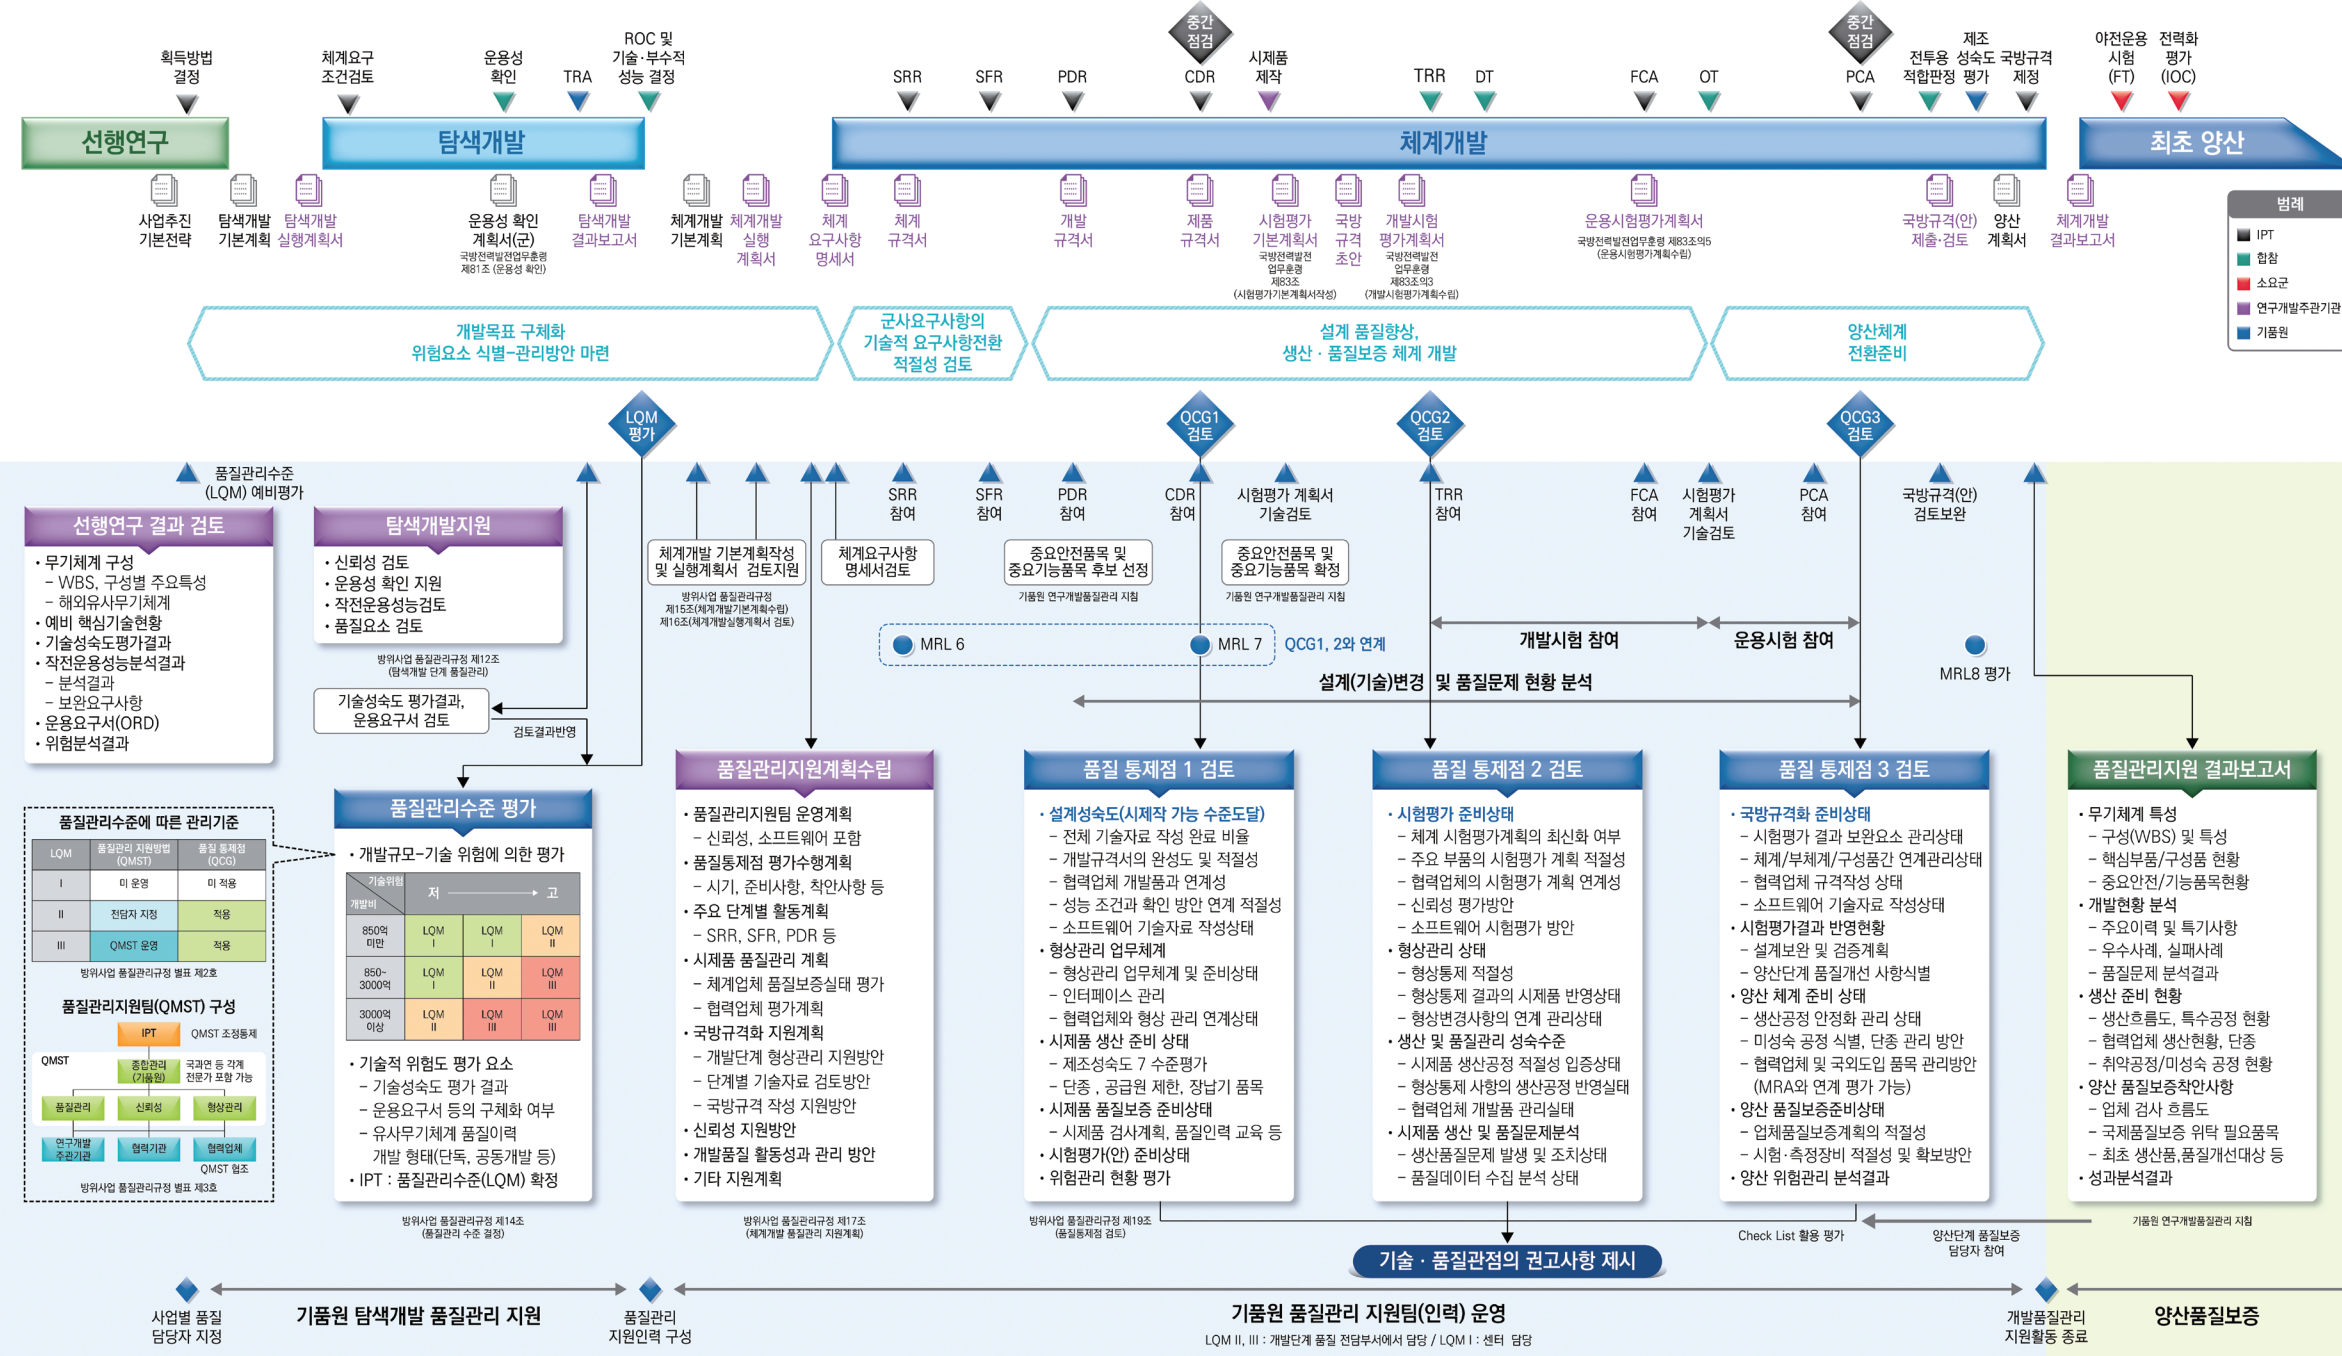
획득방법 결정
체계요구 조건검토
운용성 확인
TRA
ROC 및 기술·부수적 성능 결정
SRR
SFR
PDR
중간 점검
CDR
시제품 제작
TRR
DT
FCA
OT
중간 점검
PCA
전투용 적합판정
제조 성숙도 평가
국방규격 제정
야전운용 시험 (FT)
전력화 평가 (IOC)

선행연구
탐색개발
체계개발
최초 양산

사업추진 기본전략
탐색개발 기본계획
탐색개발 실행계획서
운용성 확인 계획서(군)
국방전력발전업무훈령 제81조 (운용성 확인)
탐색개발 결과보고서
체계개발 기본계획
체계개발 실행 계획서
체계 요구사항 명세서
체계 규격서
개발 규격서
제품 규격서
시험평가 기본계획서
국방전력발전 업무훈령 제83조 (시험평가기본계획서작성)
국방 규격 초안
개발시험 평가계획서
국방전력발전 업무훈령 제83조의3 (개발시험평가계획수립)
운용시험평가계획서
국방전력발전업무훈령 제83조의5 (운용시험평가계획수립)
국방규격(안) 제출·검토
양산 계획서
체계개발 결과보고서

범례
IPT
합참
소요군
연구개발주관기관
기품원

개발목표 구체화
위험요소 식별-관리방안 마련
군사요구사항의 기술적 요구사항전환 적절성 검토
설계 품질향상, 생산 · 품질보증 체계 개발
양산체계 전환준비

LQM 평가
QCG1 검토
QCG2 검토
QCG3 검토

품질관리수준 (LQM) 예비평가
SRR 참여
SFR 참여
PDR 참여
CDR 참여
시험평가 계획서 기술검토
TRR 참여
FCA 참여
시험평가 계획서 기술검토
PCA 참여
국방규격(안) 검토보완

선행연구 결과 검토
• 무기체계 구성
- WBS, 구성별 주요특성
- 해외유사무기체계
• 예비 핵심기술현황
• 기술성숙도평가결과
• 작전운용성능분석결과
- 분석결과
- 보완요구사항
• 운용요구서(ORD)
• 위험분석결과

탐색개발지원
• 신뢰성 검토
• 운용성 확인 지원
• 작전운용성능검토
• 품질요소 검토
방위사업 품질관리규정 제12조 (탐색개발 단계 품질관리)

기술성숙도 평가결과, 운용요구서 검토
검토결과반영

체계개발 기본계획작성 및 실행계획서 검토지원
방위사업 품질관리규정 제15조(체계개발기본계획수립) 제16조(체계개발실행계획서 검토)
체계요구사항 명세서검토
중요안전품목 및 중요기능품목 후보 선정
기품원 연구개발품질관리 지침
중요안전품목 및 중요기능품목 확정
기품원 연구개발품질관리 지침

MRL 6
MRL 7
QCG1, 2와 연계
개발시험 참여
운용시험 참여
MRL8 평가
설계(기술)변경 및 품질문제 현황 분석

품질관리수준에 따른 관리기준
| LQM | 품질관리 지원방법 (QMST) | 품질 통제점 (QCG) |
|---|---|---|
| I | 미 운영 | 미 적용 |
| II | 전담자 지정 | 적용 |
| III | QMST 운영 | 적용 |
방위사업 품질관리규정 별표 제2호

품질관리지원팀(QMST) 구성
IPT
QMST 조정통제
QMST
종합관리 (기품원)
국과연 등 각계 전문가 포함 가능
품질관리
신뢰성
형상관리
연구개발 주관기관
협력기관
협력업체
QMST 협조
방위사업 품질관리규정 별표 제3호

품질관리수준 평가
• 개발규모-기술 위험에 의한 평가
| 개발비 \ 기술위험 | 저 → 고 | | |
|---|---|---|---|
| 850억 미만 | LQM I | LQM I | LQM II |
| 850~3000억 | LQM I | LQM II | LQM III |
| 3000억 이상 | LQM II | LQM III | LQM III |
• 기술적 위험도 평가 요소
- 기술성숙도 평가 결과
- 운용요구서 등의 구체화 여부
- 유사무기체계 품질이력
개발 형태(단독, 공동개발 등)
• IPT : 품질관리수준(LQM) 확정
방위사업 품질관리규정 제14조 (품질관리 수준 결정)

품질관리지원계획수립
• 품질관리지원팀 운영계획
- 신뢰성, 소프트웨어 포함
• 품질통제점 평가수행계획
- 시기, 준비사항, 착안사항 등
• 주요 단계별 활동계획
- SRR, SFR, PDR 등
• 시제품 품질관리 계획
- 체계업체 품질보증실태 평가
- 협력업체 평가계획
• 국방규격 지원계획
- 개발단계 형상관리 지원방안
- 단계별 기술자료 검토방안
- 국방규격 작성 지원방안
• 신뢰성 지원방안
• 개발품질 활동성과 관리 방안
• 기타 지원계획
방위사업 품질관리규정 제17조 (체계개발 품질관리 지원계획)

품질 통제점 1 검토
• 설계숙도(시제작 가능 수준도달)
- 전체 기술자료 작성 완료 비율
- 개발규격서의 완성도 및 적절성
- 협력업체 개발품과 연계성
- 성능 조건과 확인 방안 연계 적절성
- 소프트웨어 기술자료 작성상태
• 형상관리 업무체계
- 형상관리 업무체계 및 준비상태
- 인터페이스 관리
- 협력업체와 형상 관리 연계상태
• 시제품 생산 준비 상태
- 제조성숙도 7 수준평가
- 단종 , 공급원 제한, 장납기 품목
• 시제품 품질보증 준비상태
- 시제품 검사계획, 품질인력 교육 등
• 시험평가(안) 준비상태
• 위험관리 현황 평가
방위사업 품질관리규정 제19조 (품질통제점 검토)

품질 통제점 2 검토
• 시험평가 준비상태
- 체계 시험평가계획의 최신화 여부
- 주요 부품의 시험평가 계획 적절성
- 협력업체의 시험평가 계획 연계성
- 신뢰성 평가방안
- 소프트웨어 시험평가 방안
• 형상관리 상태
- 형상통제 적절성
- 형상통제 결과의 시제품 반영상태
- 형상변경사항의 연계 관리상태
• 생산 및 품질관리 성숙수준
- 시제품 생산공정 적절성 입증상태
- 형상통제 사항의 생산공정 반영상태
- 협력업체 개발품 관리실태
• 시제품 생산 및 품질문제분석
- 생산품질문제 발생 및 조치상태
- 품질데이터 수집 분석 상태

품질 통제점 3 검토
• 국방규격화 준비상태
- 시험평가 결과 보완요소 관리상태
- 체계/부체계/구성품간 연계관리상태
- 협력업체 규격작성 상태
- 소프트웨어 기술자료 작성상태
• 시험평가결과 반영현황
- 설계보완 및 검증계획
- 양산단계 품질개선 사항식별
• 양산 체계 준비 상태
- 생산공정 안정화 관리 상태
- 미성숙 공정 식별, 단종 관리 방안
- 협력업체 및 국외도입 품목 관리방안 (MRA와 연계 평가 가능)
• 양산 품질보증준비상태
- 업체품질보증계획의 적절성
- 시험·측정장비 적절성 및 확보방안
• 양산 위험관리 분석결과

품질관리지원 결과보고서
• 무기체계 특성
- 구성(WBS) 및 특성
- 핵심부품/구성품 현황
- 중요안전/기능품목현황
• 개발현황 분석
- 주요이력 및 특기사항
- 우수사례, 실패사례
- 품질문제 분석결과
• 생산 준비 현황
- 생산흐름도, 특수공정 현황
- 협력업체 생산현황, 단종
- 취약공정/미성숙 공정 현황
• 양산 품질보증착안사항
- 업체 검사 흐름도
- 국제품질보증 위탁 필요품목
- 최초 생산품,품질개선대상 등
• 성과분석결과
기품원 연구개발품질관리 지침

Check List 활용 평가
양산단계 품질보증 담당자 참여
기술 · 품질관점의 권고사항 제시

사업별 품질 담당자 지정
기품원 탐색개발 품질관리 지원
품질관리 지원인력 구성
기품원 품질관리 지원팀(인력) 운영
LQM II, III : 개발단계 품질 전담부서에서 담당 / LQM I : 센터 담당
개발품질관리 지원활동 종료
양산품질보증